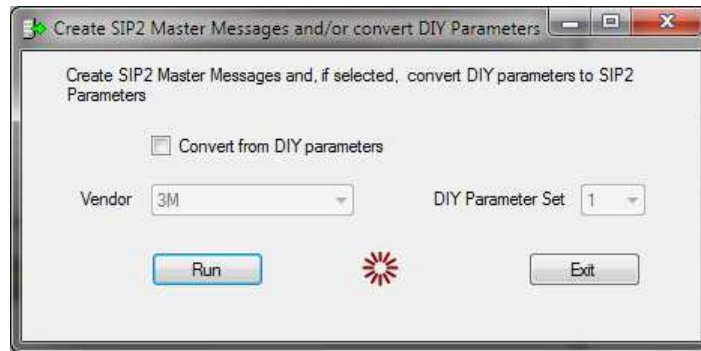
Create SIP2 Master Messages and/or convert DIY Parameters

Create SIP2 Master Messages and, if selected, convert DIY parameters to SIP2 Parameters

Convert from DIY parameters

Vendor 3M

DIY Parameter Set 1

Run

Exit